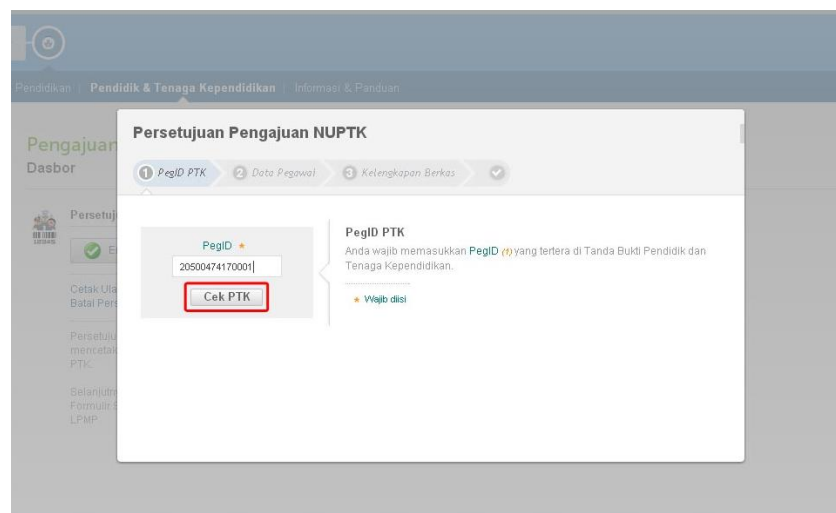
Pendidikan | Pendidik & Tenaga Kependidikan | Informasi & Panduan

Pengajuan
Dasbor

Persetuj

Cetak Ula
Batal Pers

Persetuju
mencetak
PTK.

Selanjutn
Formulir
LPMP.

Persetujuan Pengajuan NUPTK

1 PegID PTK 2 Data Pegawai 3 Kelengkapan Berkas

PegID *
20500474170001
Cek PTK

PegID PTK
Anda wajib memasukkan PegID (?) yang tertera di Tanda Bukti Pendidik dan Tenaga Kependidikan.

* Wajib diisi